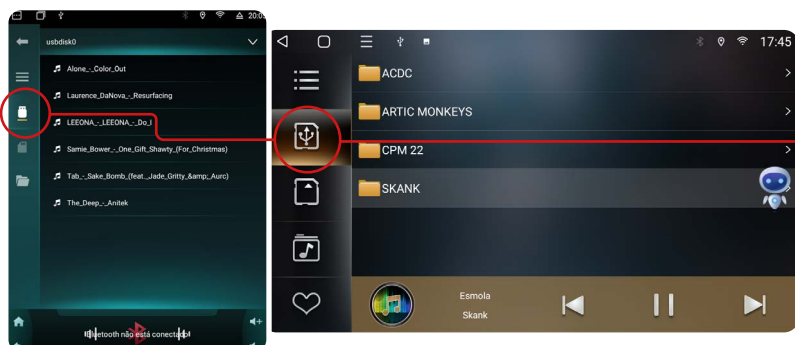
20:0
usbdisk0
Alone_-_Color_Out
Laurence_DaNova_-_Resurfacing
LEEONA_-_LEEONA_-_Do_I
Samie_Bower_-_One_Gift_Shawty_(For_Christmas)
Tab_-_Sake_Bomb_(feat._Jade_Gritty_&amp;_Aurc)
The_Deep_-_Anitek
Bluetooth não está conectado

17:45
ACDC
ARTIC MONKEYS
CPM 22
SKANK
Esmola
Skank